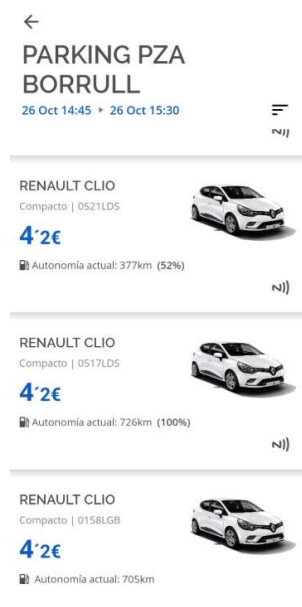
←

PARKING PZA BORRULL

26 Oct 14:45 ▸ 26 Oct 15:30

RENAULT CLIO

Compacto | 0521LDS

4´2€

Autonomía actual: 377km (52%)

RENAULT CLIO

Compacto | 0517LDS

4´2€

Autonomía actual: 726km (100%)

RENAULT CLIO

Compacto | 0158LGB

4´2€

Autonomía actual: 705km